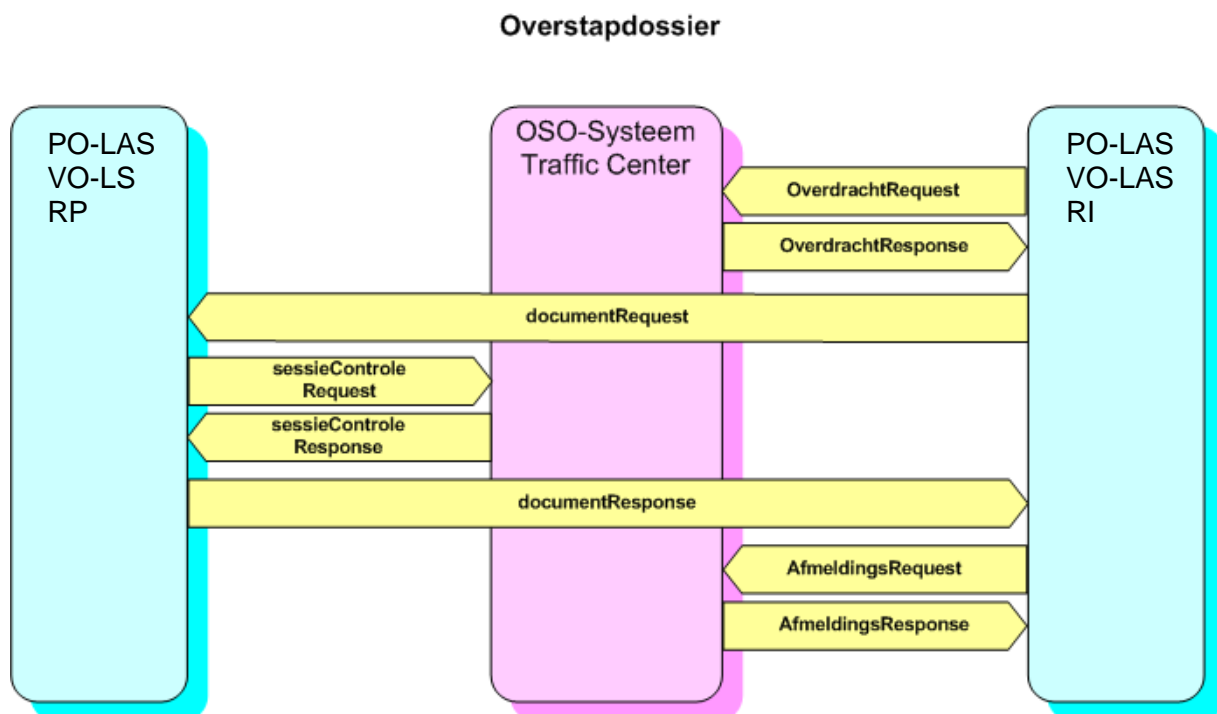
Overstapdossier

PO-LAS
VO-LS
RP

OSO-Systeem
Traffic Center

PO-LAS
VO-LAS
RI

OverdrachtRequest

OverdrachtResponse

documentRequest

sessieControle
Request

sessieControle
Response

documentResponse

AfmeldingsRequest

AfmeldingsResponse